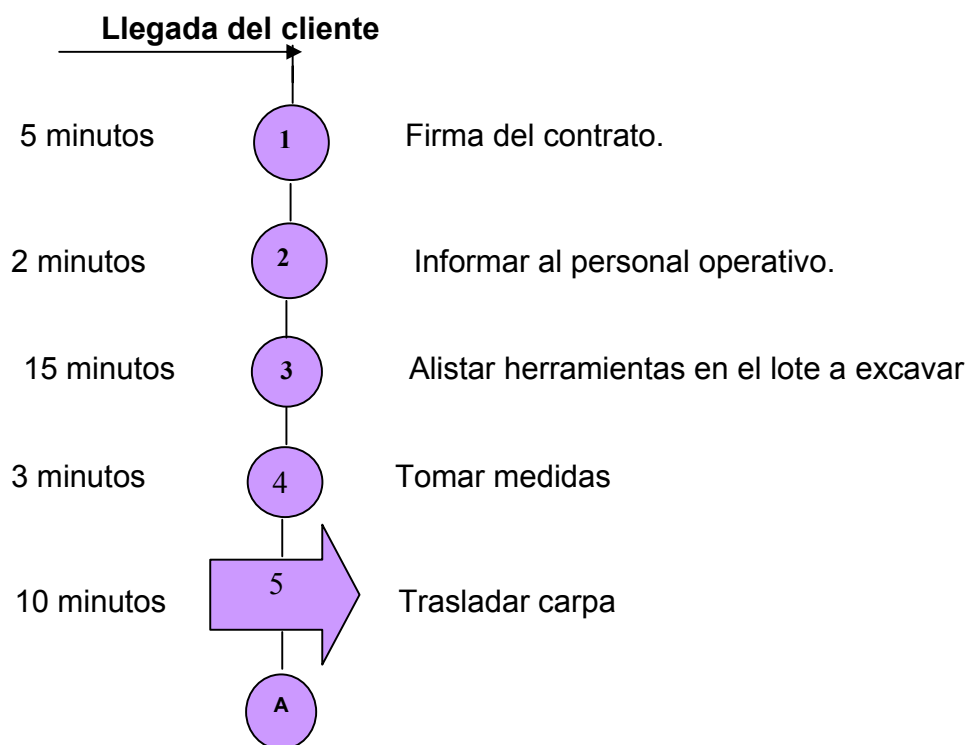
Llegada del cliente

5 minutos 1 Firma del contrato.

2 minutos 2 Informar al personal operativo.

15 minutos 3 Alistar herramientas en el lote a excavar

3 minutos 4 Tomar medidas

10 minutos 5 Trasladar carpa

A